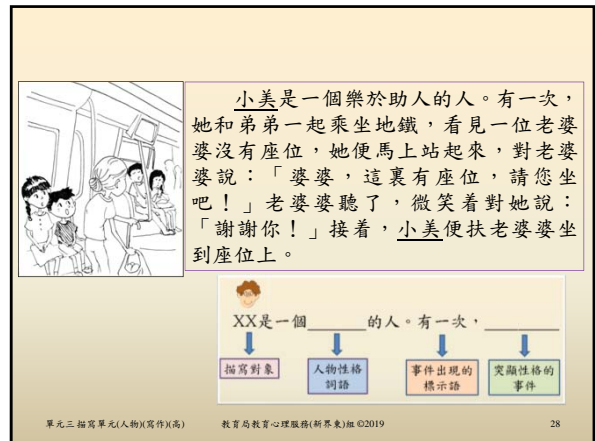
小美是一個樂於助人的人。有一次，她和弟弟一起乘坐地鐵，看見一位老婆婆沒有座位，她便馬上站起來，對老婆婆說：「婆婆，這裏有座位，請您坐吧！」老婆婆聽了，微笑着對她說：「謝謝你！」接着，小美便扶老婆婆坐到座位上。

XX是一個______的人。有一次，______

描寫對象

人物性格詞語

事件出現的標示語

突顯性格的事件

單元三 描寫單元(人物)(寫作)(高)　教育局教育心理服務(新界東)組 ©2019　28